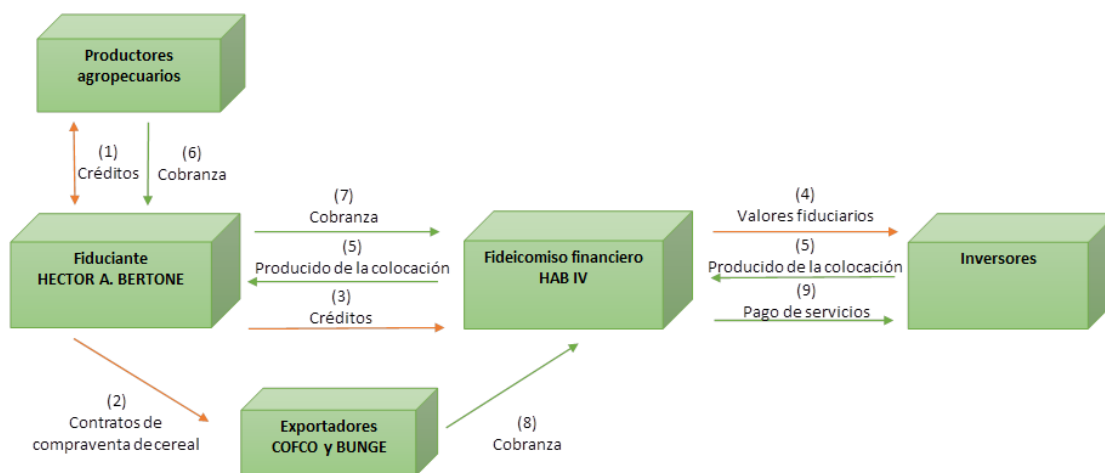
Productores agropecuarios

(1)
Créditos

(6)
Cobranza

Fiduciante
HECTOR A. BERTONE

(7)
Cobranza

(5)
Producido de la colocación

(3)
Créditos

Fideicomiso financiero
HAB IV

(4)
Valores fiduciarios

(5)
Producido de la colocación

(9)
Pago de servicios

Inversores

(2)
Contratos de compraventa de cereal

Exportadores
COFCO y BUNGE

(8)
Cobranza